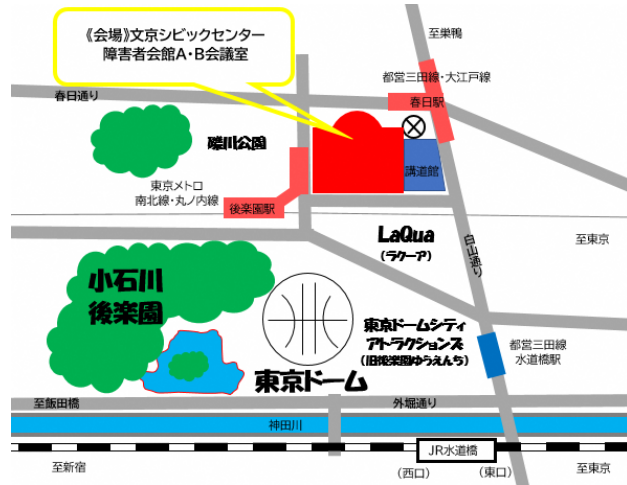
《会場》文京シビックセンター
障害者会館A・B会議室

至巣鴨

都営三田線・大江戸線

春日通り

春日駅

礫川公園

講道館

東京メトロ
南北線・丸ノ内線

後楽園駅

LaQua
(ラクーア)

白山通り

至東京

小石川
後楽園

東京ドームシティ
アトラクションズ
(旧後楽園ゆうえんち)

都営三田線
水道橋駅

東京ドーム

至飯田橋

外堀通り

神田川

JR水道橋

至新宿

(西口)

(東口)

至東京